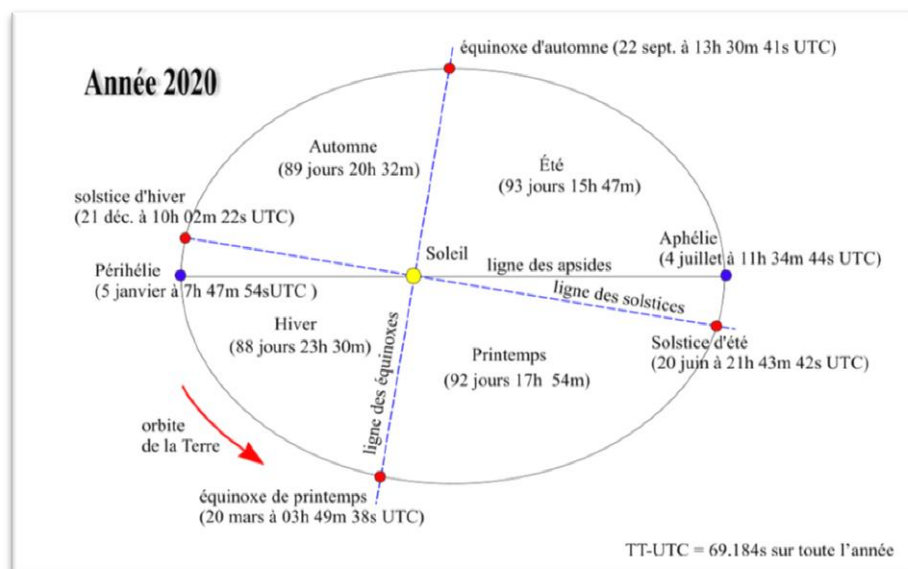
Année 2020

équinoxe d'automne (22 sept. à 13h 30m 41s UTC)

Automne
(89 jours 20h 32m)

Été
(93 jours 15h 47m)

solstice d'hiver
(21 déc. à 10h 02m 22s UTC)

Soleil

Aphélie
(4 juillet à 11h 34m 44s UTC)

Périhélie
(5 janvier à 7h 47m 54sUTC )

ligne des apsides

ligne des solstices

Hiver
(88 jours 23h 30m)

ligne des équinoxes

Printemps
(92 jours 17h 54m)

Solstice d'été
(20 juin à 21h 43m 42s UTC)

orbite
de la Terre

équinoxe de printemps
(20 mars à 03h 49m 38s UTC)

TT-UTC = 69.184s sur toute l'année